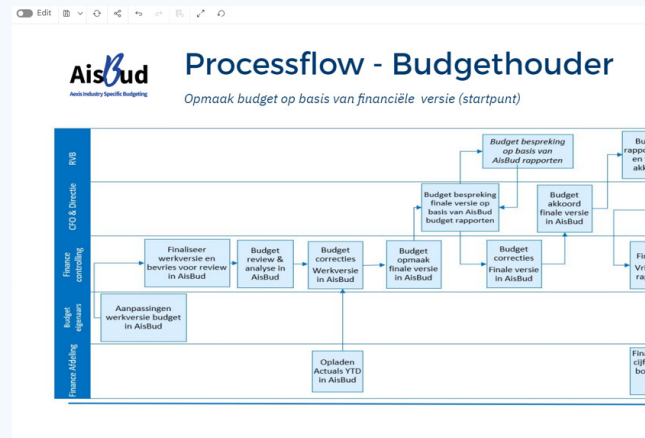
Edit

AisBud
Aexis Industry Specific Budgeting

Processflow - Budgethouder

Opmaak budget op basis van financiële versie (startpunt)

RVB

CFO & Directie

Finance controlling

Budget eigenaars

Finance Afdeling

Budget bespreking op basis van AisBud rapporten

Bu rapp en akk

Budget bespreking finale versie op basis van AisBud budget rapporten

Budget akkoord finale versie in AisBud

Finaliseer werkversie en bevries voor review in AisBud

Budget review & analyse in AisBud

Budget correcties Werkversie in AisBud

Budget opmaak finale versie in AisBud

Budget correcties Finale versie in AisBud

Fi Vr ra

Aanpassingen werkversie budget in AisBud

Opladen Actuals YTD in AisBud

Fin cijf bo